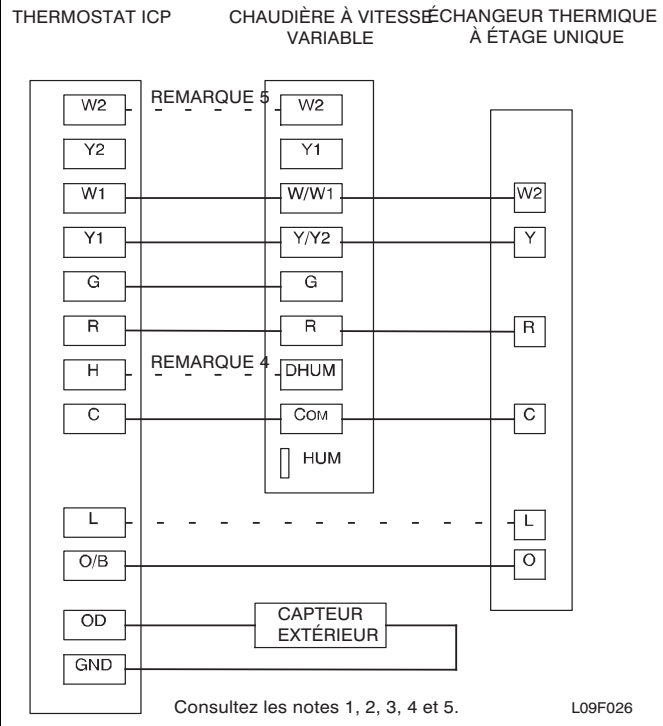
THERMOSTAT ICP

CHAUDIÈRE À VITESSE VARIABLE

ÉCHANGEUR THERMIQUE À ÉTAGE UNIQUE

REMARQUE 5

W2
Y2
W1
Y1
G
R
H
C

W2
Y1
W/W1
Y/Y2
G
R
DHUM
COM
HUM

W2
Y
R
C

REMARQUE 4

L
O/B
OD
GND

L
O

CAPTEUR EXTÉRIEUR

Consultez les notes 1, 2, 3, 4 et 5.

L09F026